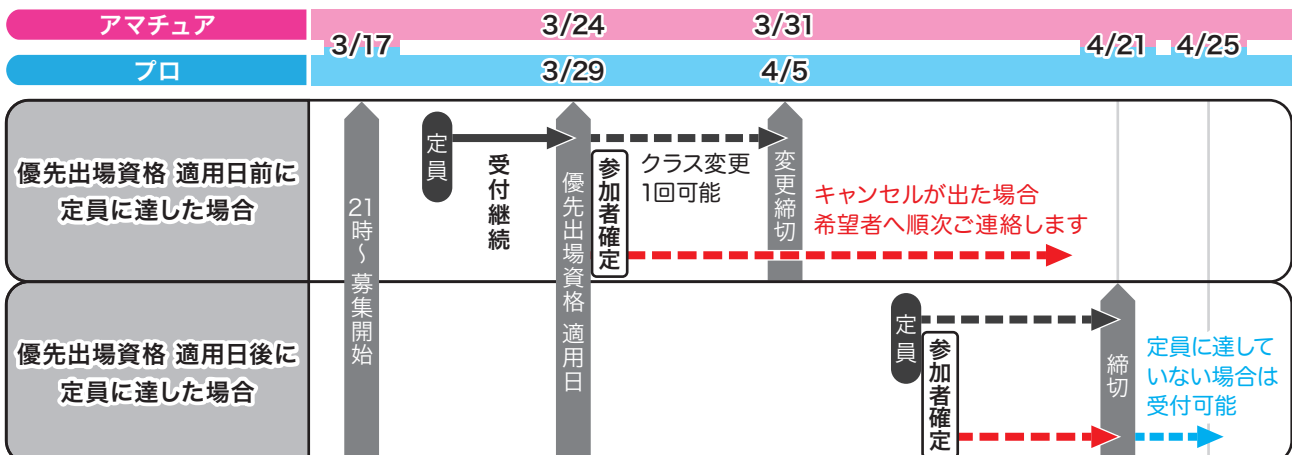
アマチュア

プロ

3/17

3/24
3/29

3/31
4/5

4/21

4/25

優先出場資格 適用日前に定員に達した場合

21時~ 募集開始

定員

受付継続

優先出場資格 適用日

参加者確定

クラス変更 1回可能

変更締切

キャンセルが出た場合 希望者へ順次ご連絡します

優先出場資格 適用日後に定員に達した場合

定員

参加者確定

締切

定員に達していない場合は受付可能